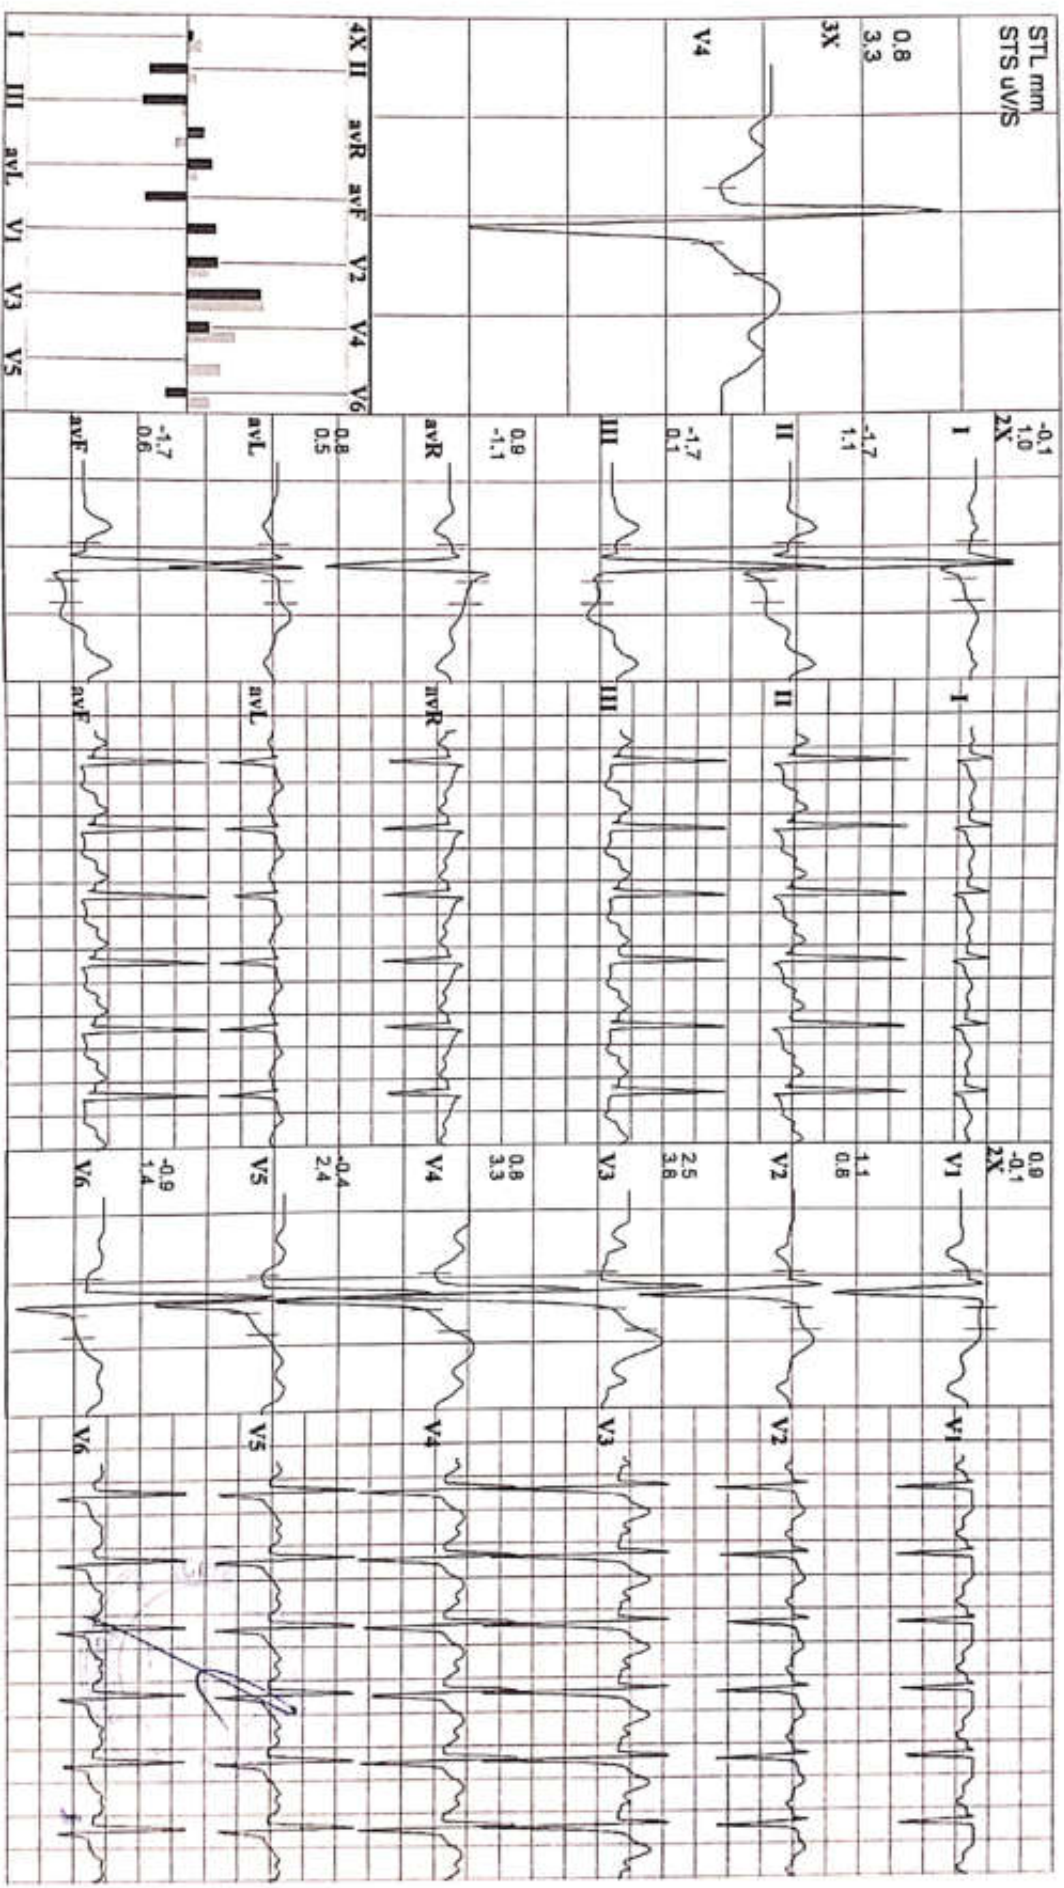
STL mm
STS uV/S

0.8
3.3
3X

V4

4X II avR avF V2 V4 V6
I III avL V1 V3 V5

-0.1
1.0
2X
I

-1.7
1.1
II

-1.7
0.1
III

0.9
-1.1
avR

0.8
0.5
avL

-1.7
0.6
avF

I
II
III
avR
avL
avF

0.9
-0.1
2X
V1

1.1
0.8
V2

2.5
3.8
V3

0.8
3.3
V4

-0.4
2.4
V5

-0.9
1.4
V6

V1
V2
V3
V4
V5
V6